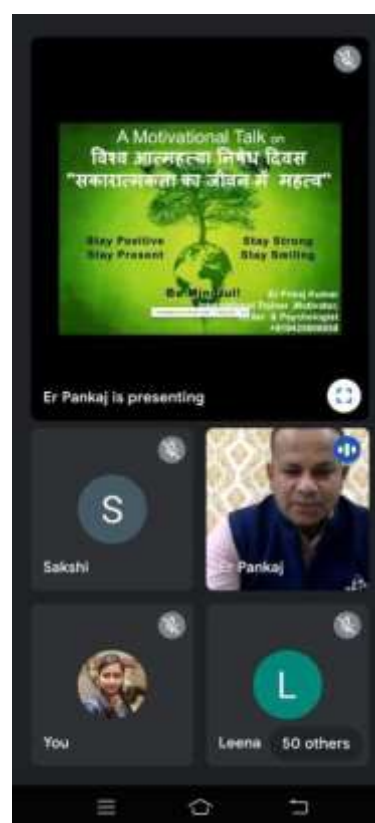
A Motivational Talk on
विश्व आत्महत्या निषेध दिवस
"सकारात्मकता का जीवन में महत्व"

Stay Positive
Stay Present

Stay Strong
Stay Smiling

Be Mindful!

Er Pankaj Kumar
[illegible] Trainer ,Motivator, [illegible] & Psychologist
+91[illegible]

Er Pankaj is presenting

S
Sakshi

Er Pankaj

You

L
Leena

50 others